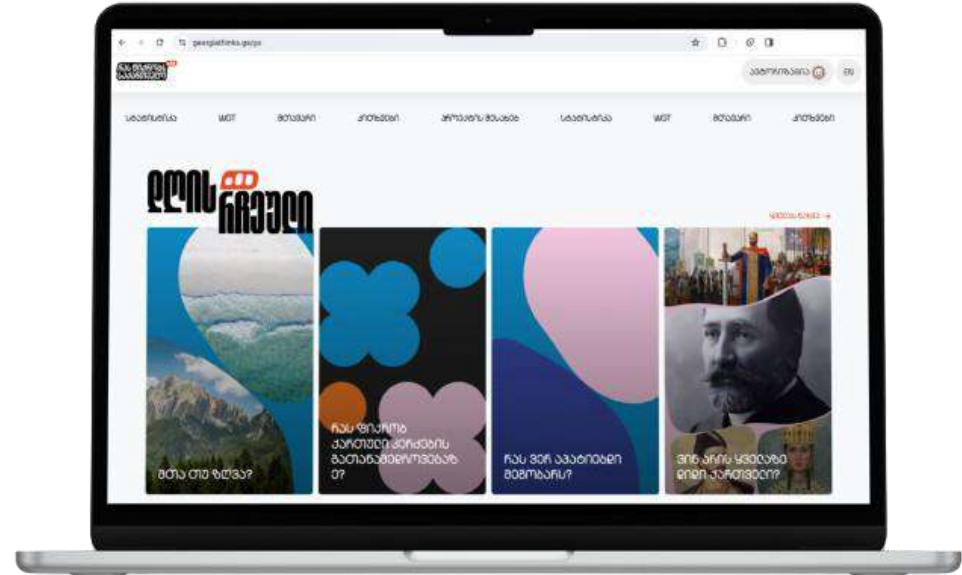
georgiathinks.gov.ge

ავტორიზაცია

EN

საქართველო
WGT
მოგზაური
პოდკასტი
ქრონიკის მოსახმა
საქართველო
WGT
მოგზაური
პოდკასტი

დღის რჩეული

ყველას ნახვა →

მთა თუ ზღვა?

რას ფიქრობ ქართული კერძების გასტრონომიული ეპოქის ?

რას ვერ აპატიებდი მეგობარს?

ვინ არის ყველაზე დიდი ქართველი?